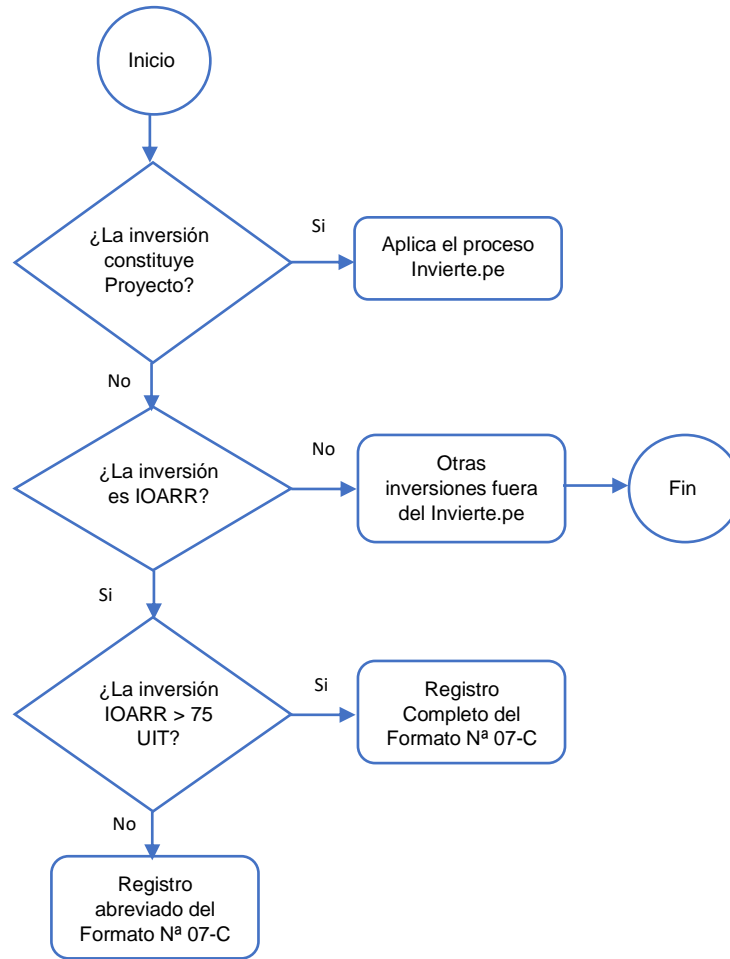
Inicio

¿La inversión constituye Proyecto?

Si

Aplica el proceso Invierte.pe

No

¿La inversión es IOARR?

No

Otras inversiones fuera del Invierte.pe

Fin

Si

¿La inversión IOARR > 75 UIT?

Si

Registro Completo del Formato Nª 07-C

No

Registro abreviado del Formato Nª 07-C